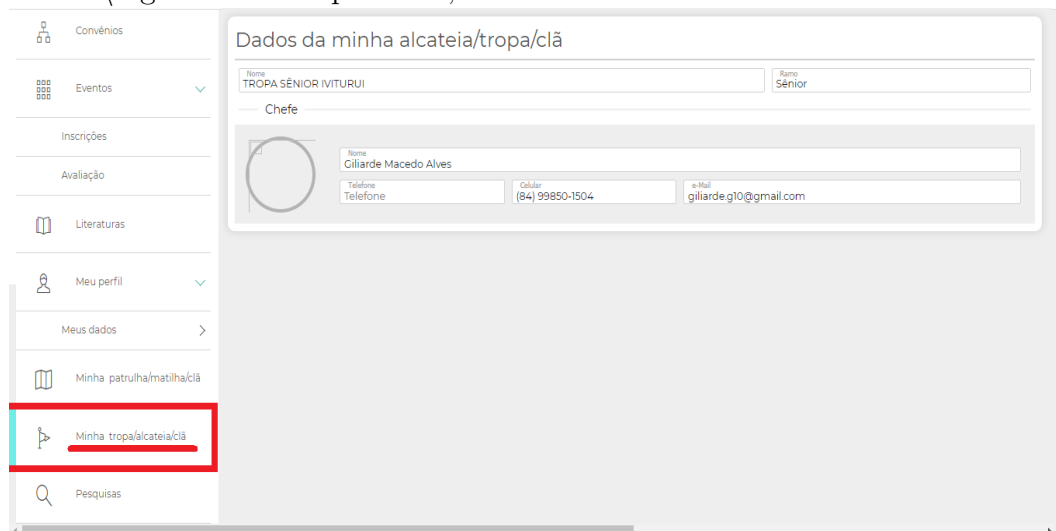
Convênios

Eventos

Inscrições

Avaliação

Literaturas

Meu perfil

Meus dados

Minha patrulha/matilha/clã

Minha tropa/alcateia/clã

Pesquisas

Dados da minha alcateia/tropa/clã

Nome
TROPA SÊNIOR IVITURUI

Ramo
Sênior

Chefe

Nome
Giliarde Macedo Alves

Telefone
Telefone

Celular
(84) 99850-1504

e-Mail
giliarde.g10@gmail.com